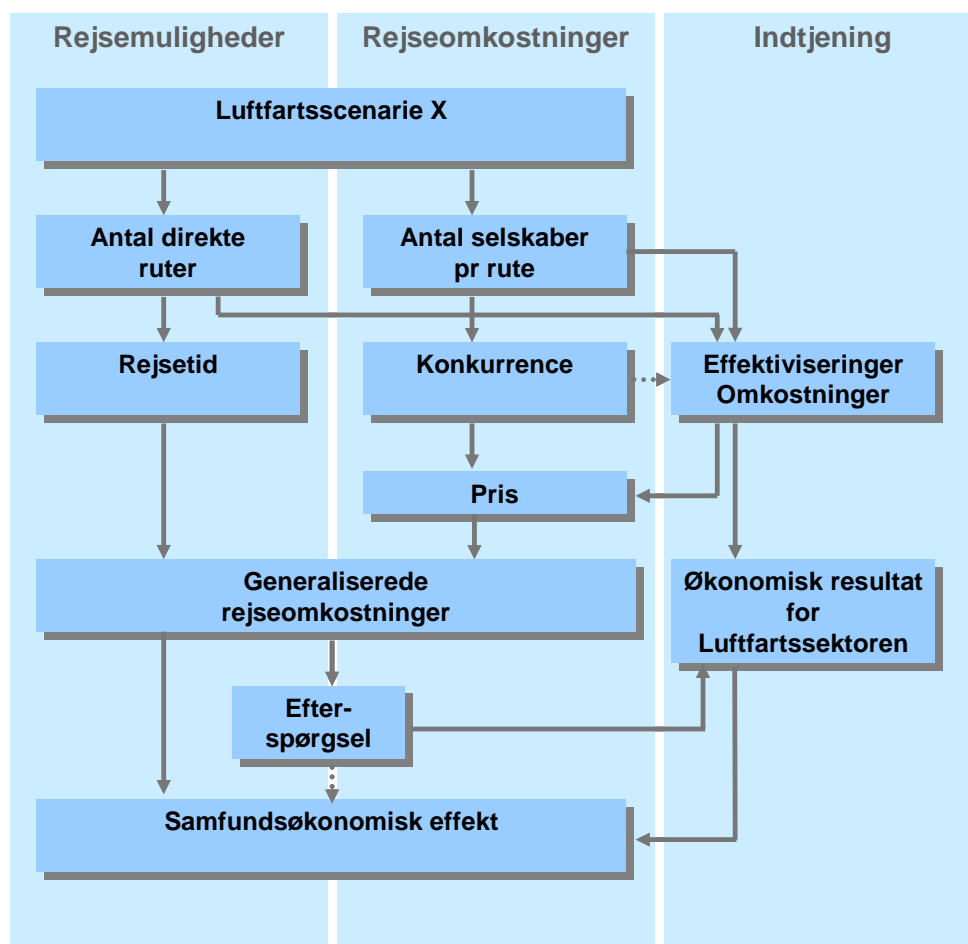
Rejsemuligheder

Rejseomkostninger

Indtjening

Luftfartsscenarie X

Antal direkte ruter

Antal selskaber pr rute

Rejsetid

Konkurrence

Effektiviseringer Omkostninger

Pris

Generaliserede rejseomkostninger

Økonomisk resultat for Luftfartssektoren

Efterspørgsel

Samfundsøkonomisk effekt